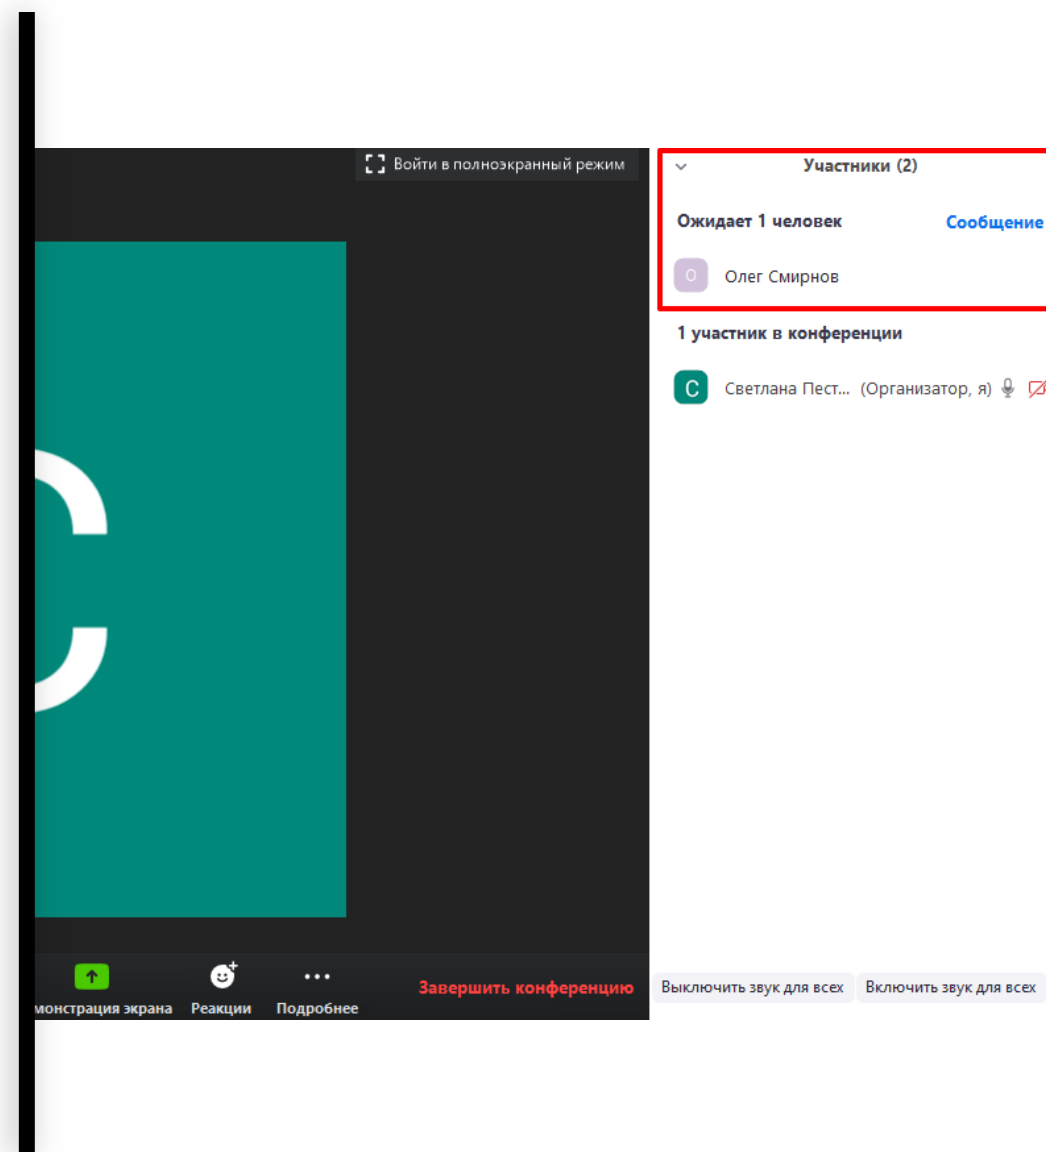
Войти в полноэкранный режим

Участники (2)

Ожидает 1 человек

Сообщение

О Олег Смирнов

1 участник в конференции

С Светлана Пест... (Организатор, я)

C

монстрация экрана

Реакции

Подробнее

Завершить конференцию

Выключить звук для всех

Включить звук для всех